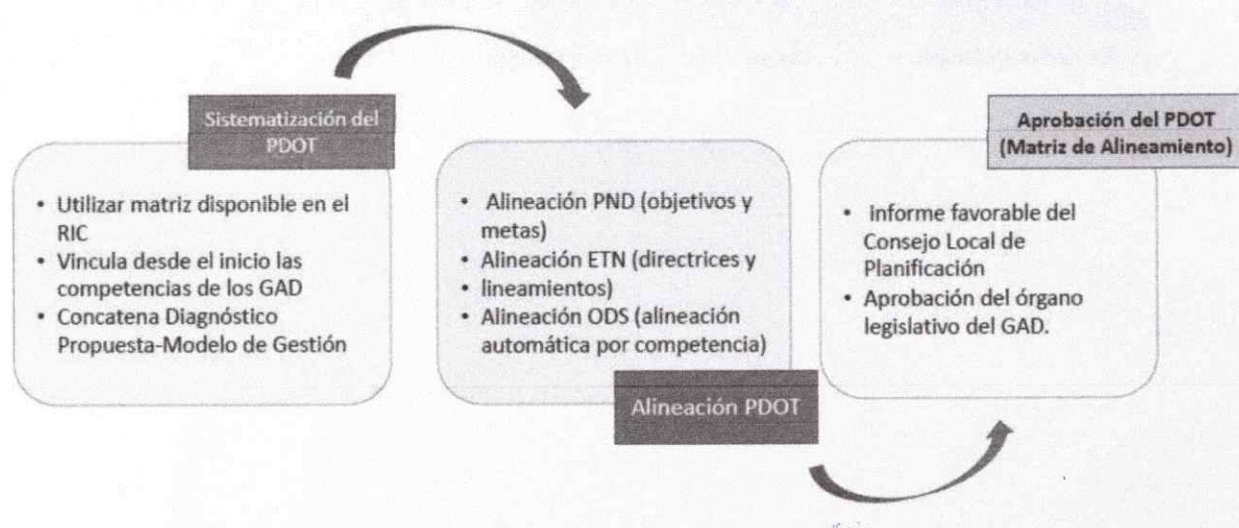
Sistematización del PDOT

• Utilizar matriz disponible en el RIC
• Vincula desde el inicio las competencias de los GAD
• Concatena Diagnóstico Propuesta-Modelo de Gestión

• Alineación PND (objetivos y metas)
• Alineación ETN (directrices y
• lineamientos)
• Alineación ODS (alineación automática por competencia)

Alineación PDOT

Aprobación del PDOT (Matriz de Alineamiento)

• Informe favorable del Consejo Local de Planificación
• Aprobación del órgano legislativo del GAD.